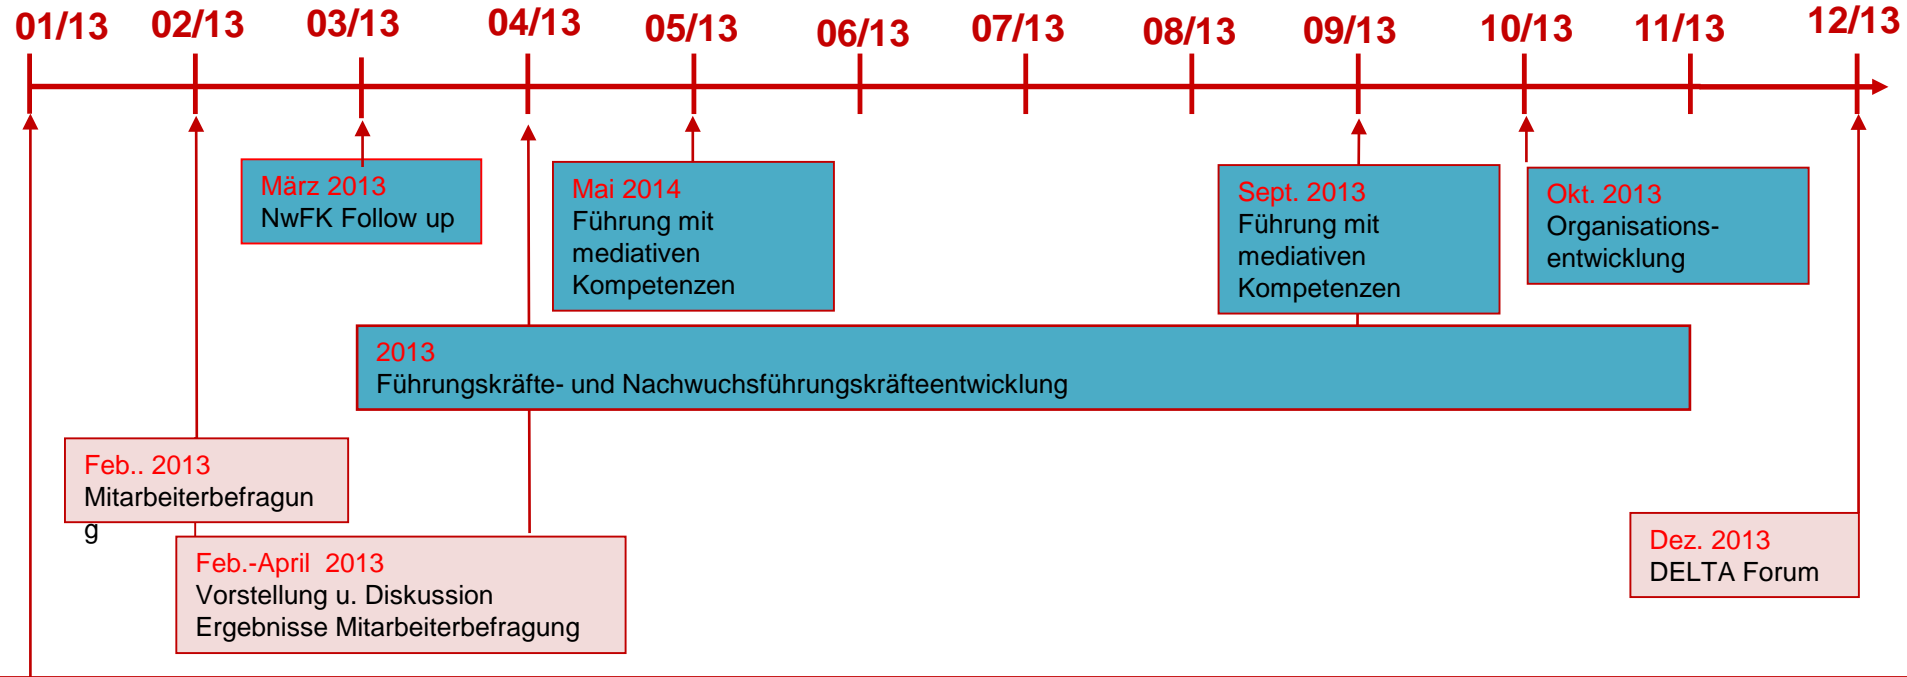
01/13 02/13 03/13 04/13 05/13 06/13 07/13 08/13 09/13 10/13 11/13 12/13

März 2013
NwFK Follow up

Mai 2014
Führung mit mediativen Kompetenzen

Sept. 2013
Führung mit mediativen Kompetenzen

Okt. 2013
Organisationsentwicklung

2013
Führungskräfte- und Nachwuchsführungskräfteentwicklung

Feb.. 2013
Mitarbeiterbefragun g

Feb.-April 2013
Vorstellung u. Diskussion
Ergebnisse Mitarbeiterbefragung

Dez. 2013
DELTA Forum